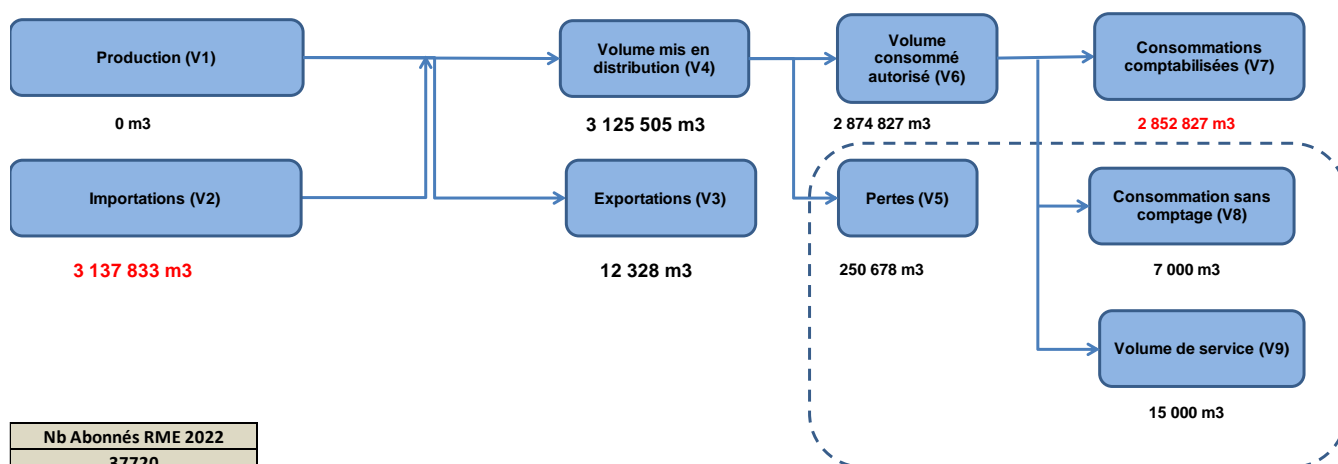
Production (V1)

0 m3

Importations (V2)

3 137 833 m3

Volume mis en distribution (V4)

3 125 505 m3

Exportations (V3)

12 328 m3

Volume consommé autorisé (V6)

2 874 827 m3

Pertes (V5)

250 678 m3

Consommations comptabilisées (V7)

2 852 827 m3

Consommation sans comptage (V8)

7 000 m3

Volume de service (V9)

15 000 m3

| Nb Abonnés RME 2022 |
|---|
| 37720 |